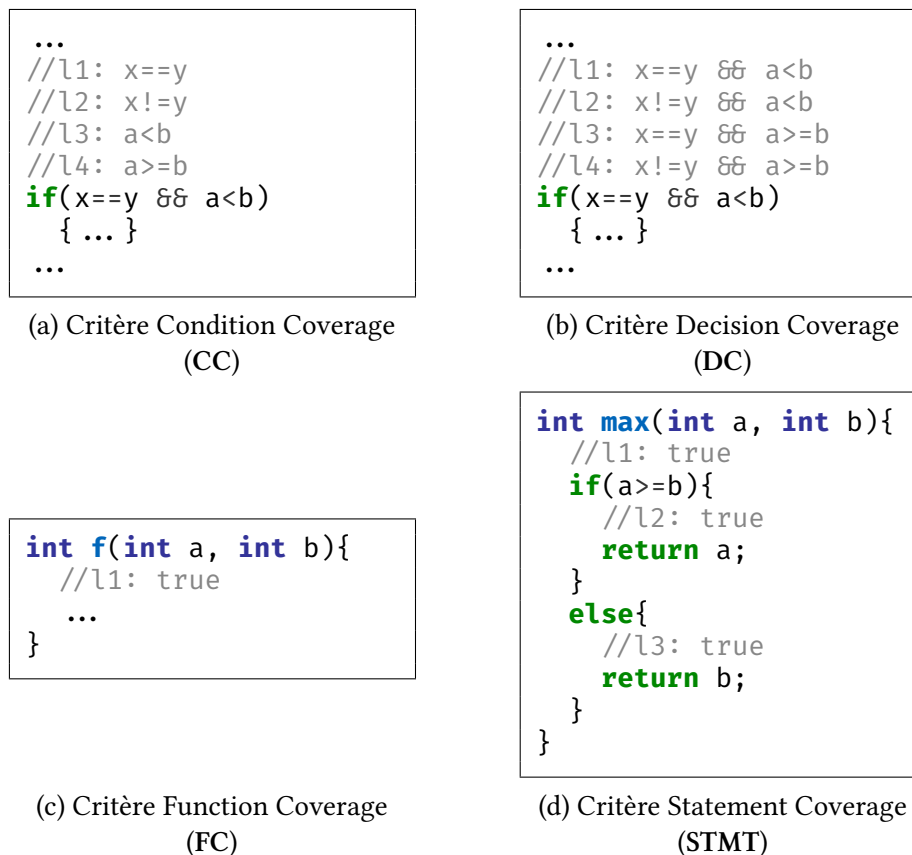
...
//l1: x==y
//l2: x!=y
//l3: a<b
//l4: a>=b
if(x==y && a<b)
{ ... }
...

(a) Critère Condition Coverage (**CC**)

...
//l1: x==y && a<b
//l2: x!=y && a<b
//l3: x==y && a>=b
//l4: x!=y && a>=b
if(x==y && a<b)
{ ... }
...

(b) Critère Decision Coverage (**DC**)

int f(int a, int b){
//l1: true
...
}

(c) Critère Function Coverage (**FC**)

int max(int a, int b){
//l1: true
if(a>=b){
//l2: true
return a;
}
else{
//l3: true
return b;
}
}

(d) Critère Statement Coverage (**STMT**)